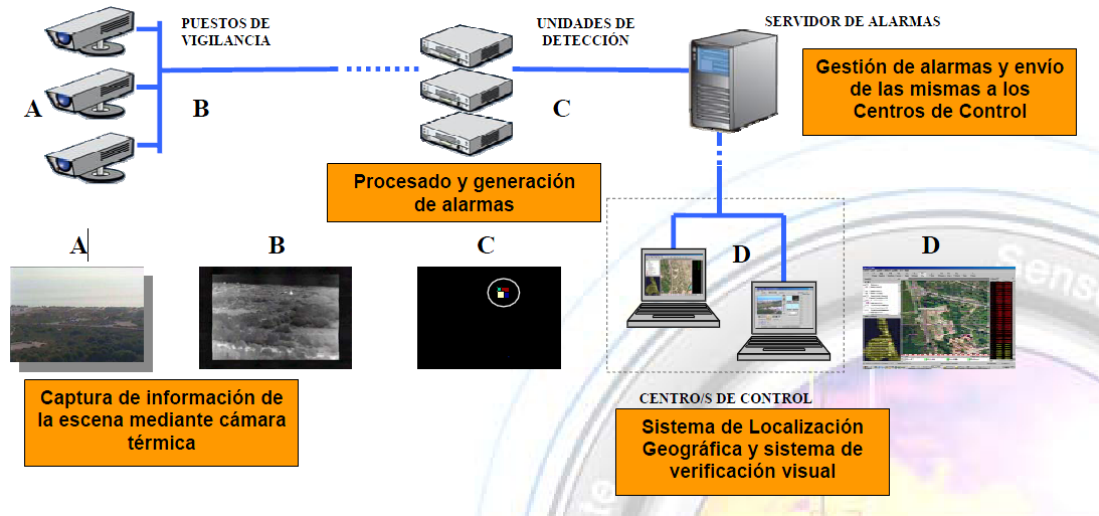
PUESTOS DE VIGILANCIA

UNIDADES DE DETECCIÓN

SERVIDOR DE ALARMAS

Gestión de alarmas y envío de las mismas a los Centros de Control

A

B

C

Procesado y generación de alarmas

A

B

C

D

D

Captura de información de la escena mediante cámara térmica

CENTRO/S DE CONTROL

Sistema de Localización Geográfica y sistema de verificación visual

Sens